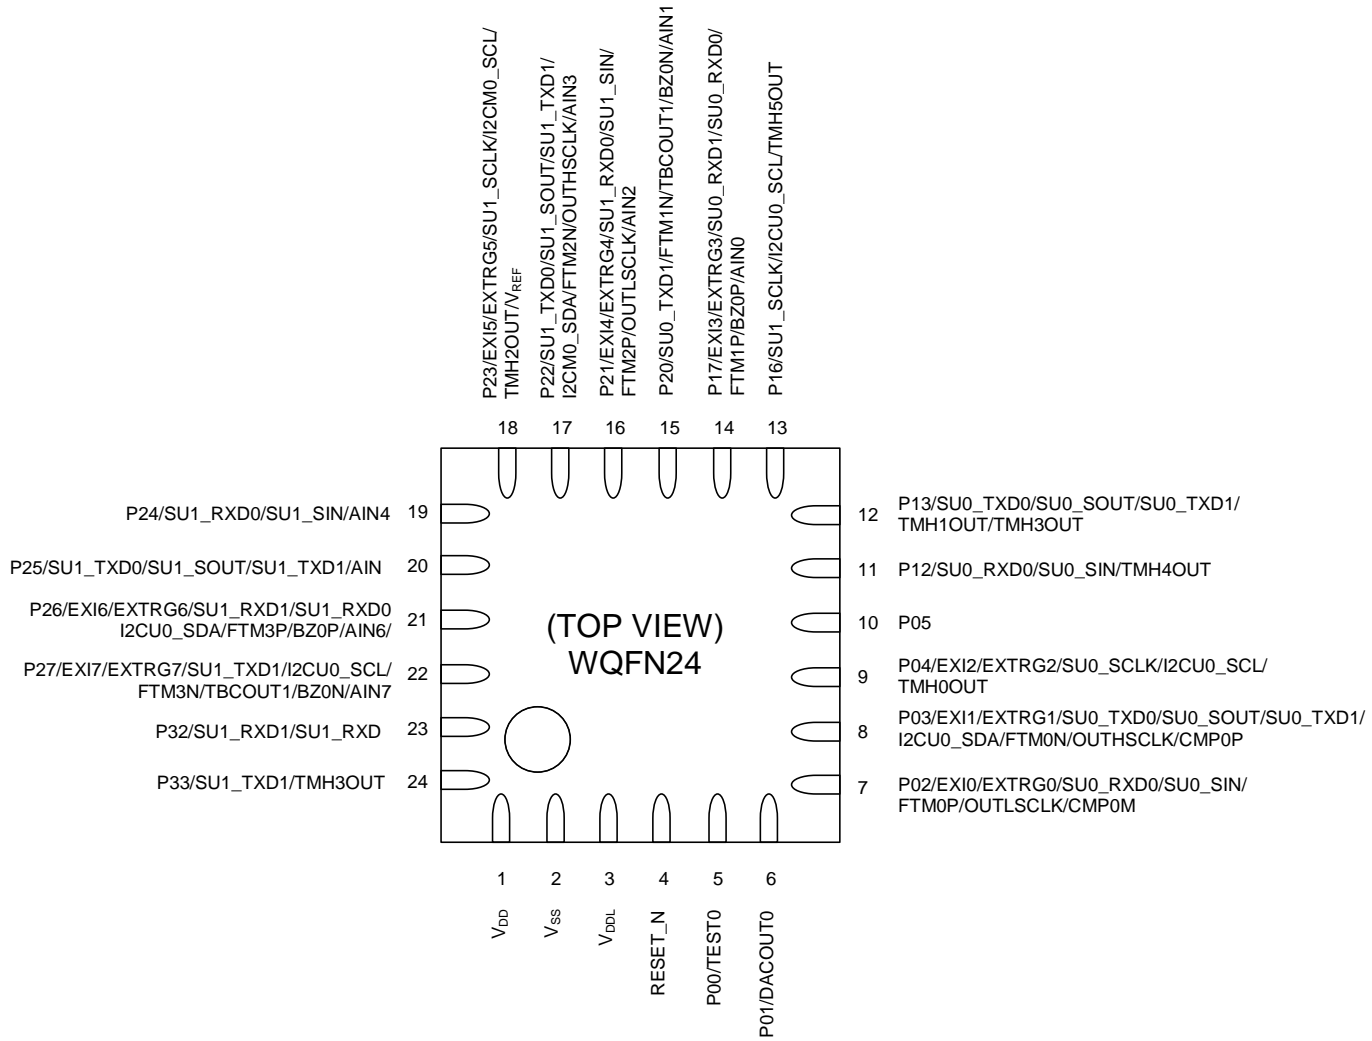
P23/EXI5/EXTRG5/SU1_SCLK/I2CM0_SCL/ TMH2OUT/$V_{REF}$

P22/SU1_TXD0/SU1_SOUT/SU1_TXD1/ I2CM0_SDA/FTM2N/OUTHSCLK/AIN3

P21/EXI4/EXTRG4/SU1_RXD0/SU1_SIN/ FTM2P/OUTLSCLK/AIN2

P20/SU0_TXD1/FTM1N/TBCOUT1/BZ0N/AIN1

P17/EXI3/EXTRG3/SU0_RXD1/SU0_RXD0/ FTM1P/BZ0P/AIN0

P16/SU1_SCLK/I2CU0_SCL/TMH5OUT

18 17 16 15 14 13

P24/SU1_RXD0/SU1_SIN/AIN4 19

P25/SU1_TXD0/SU1_SOUT/SU1_TXD1/AIN 20

P26/EXI6/EXTRG6/SU1_RXD1/SU1_RXD0 I2CU0_SDA/FTM3P/BZ0P/AIN6/ 21

P27/EXI7/EXTRG7/SU1_TXD1/I2CU0_SCL/ FTM3N/TBCOUT1/BZ0N/AIN7 22

P32/SU1_RXD1/SU1_RXD 23

P33/SU1_TXD1/TMH3OUT 24

(TOP VIEW)
WQFN24

12 P13/SU0_TXD0/SU0_SOUT/SU0_TXD1/ TMH1OUT/TMH3OUT

11 P12/SU0_RXD0/SU0_SIN/TMH4OUT

10 P05

9 P04/EXI2/EXTRG2/SU0_SCLK/I2CU0_SCL/ TMH0OUT

8 P03/EXI1/EXTRG1/SU0_TXD0/SU0_SOUT/SU0_TXD1/ I2CU0_SDA/FTM0N/OUTHSCLK/CMP0P

7 P02/EXI0/EXTRG0/SU0_RXD0/SU0_SIN/ FTM0P/OUTLSCLK/CMP0M

1 2 3 4 5 6

$V_{DD}$

$V_{SS}$

$V_{DDL}$

RESET_N

P00/TEST0

P01/DACOUT0